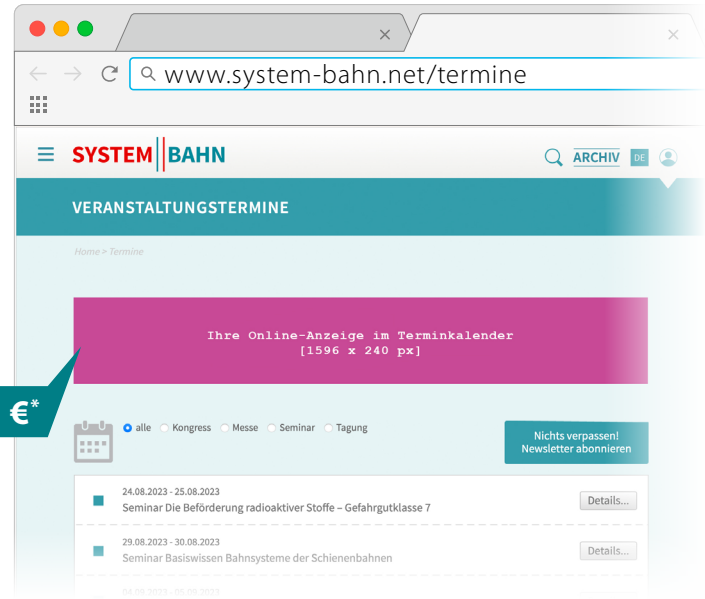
www.system-bahn.net/termine

SYSTEM BAHN

ARCHIV DE

VERANSTALTUNGSTERMINE

Home > Termine

Ihre Online-Anzeige im Terminkalender
[1596 x 240 px]

€*

alle Kongress Messe Seminar Tagung

Nichts verpassen!
Newsletter abonnieren

24.08.2023 - 25.08.2023
Seminar Die Beförderung radioaktiver Stoffe – Gefahrgutklasse 7
Details...

29.08.2023 - 30.08.2023
Seminar Basiswissen Bahnsysteme der Schienenbahnen
Details...

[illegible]